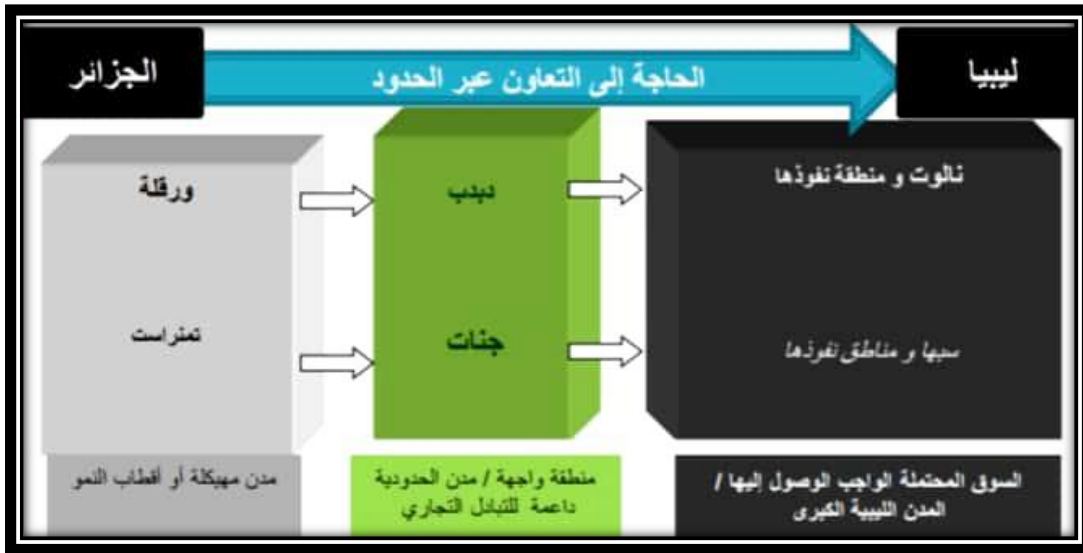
الجزائر

الحاجة إلى التعاون عبر الحدود

ليبيا

ورقلة

تمنراست

دبدب

جنات

نالوت و منطقة نفوذها

سبها و مناطق نفوذها

مدن مهيكلة أو أقطاب النمو

منطقة واجهة / مدن الحدودية داعمة للتبادل التجاري

السوق المحتملة الواجب الوصول إليها / المدن الليبية الكبرى